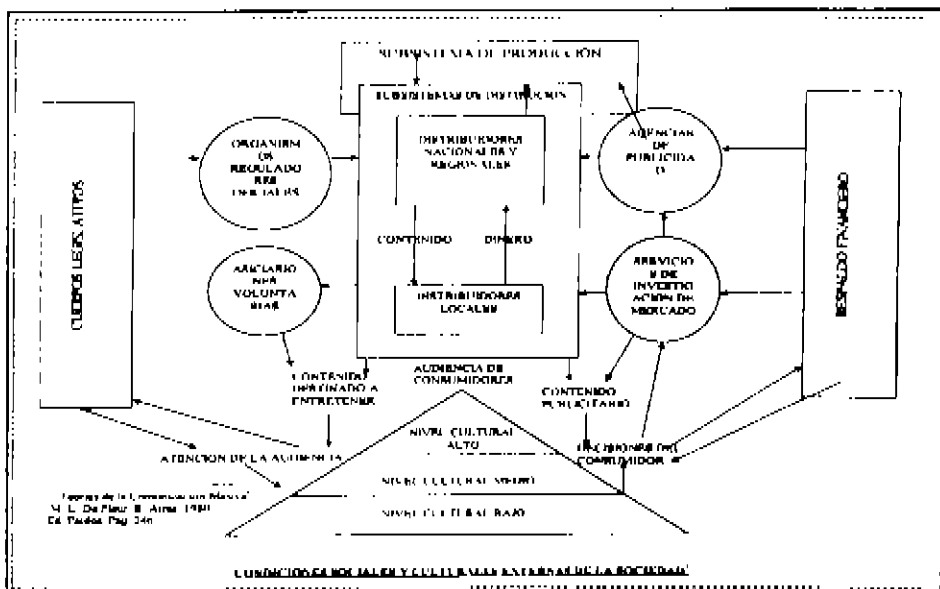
SUBSISTEMA DE PRODUCCIÓN

SUBSISTEMA DE DISTRIBUCIÓN

CUERPOS LEGISLATIVOS

ORGANISMOS REGULADORES OFICIALES

DISTRIBUIDORES NACIONALES Y REGIONALES

AGENCIAS DE PUBLICIDAD

RESPALDO FINANCIERO

CONTENIDO

DINERO

AUXILIARES VOLUNTARIOS

DISTRIBUIDORES LOCALES

SERVICIOS DE INVESTIGACIÓN DE MERCADO

CONTENIDO DESTINADO A ENTRETENER

AUDIENCIA DE CONSUMIDORES

CONTENIDO PUBLICITARIO

NIVEL CULTURAL ALTO

ATENCIÓN DE LA AUDIENCIA

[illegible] DEL CONSUMIDOR

NIVEL CULTURAL MEDIO

NIVEL CULTURAL BAJO

Teorías de la Comunicación Masiva
M. L. De Fleur. B. Aires. 1980
Ed. Paidós. Pag. 246

CONDICIONES SOCIALES Y CULTURALES EXTERNAS DE LA SOCIEDAD